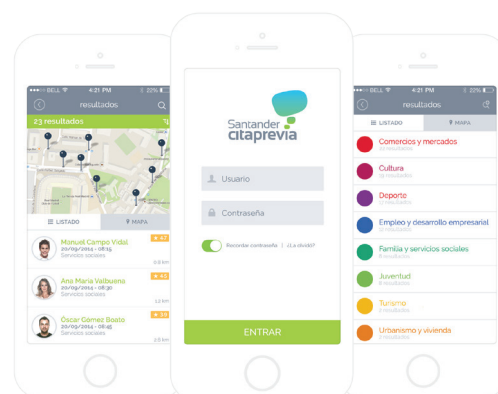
BELL 4:21 PM 22%
resultados
23 resultados
LISTADO
MAPA
Manuel Campo Vidal
20/09/2014 - 08:15
Servicios sociales
4.7
0.8 km
Ana María Valbuena
20/09/2014 - 08:30
Servicios sociales
4.5
1.2 km
Óscar Gómez Bosto
20/09/2014 - 08:45
Servicios sociales
3.9
2.6 km

Santander citaprevia
Usuario
Contraseña
Recordar contraseña | ¿La olvidó?
ENTRAR

BELL 4:21 PM 22%
resultados
LISTADO
MAPA
Comercios y mercados
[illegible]
Cultura
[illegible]
Deporte
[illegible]
Empleo y desarrollo empresarial
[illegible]
Familia y servicios sociales
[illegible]
Juventud
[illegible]
Turismo
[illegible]
Urbanismo y vivienda
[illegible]